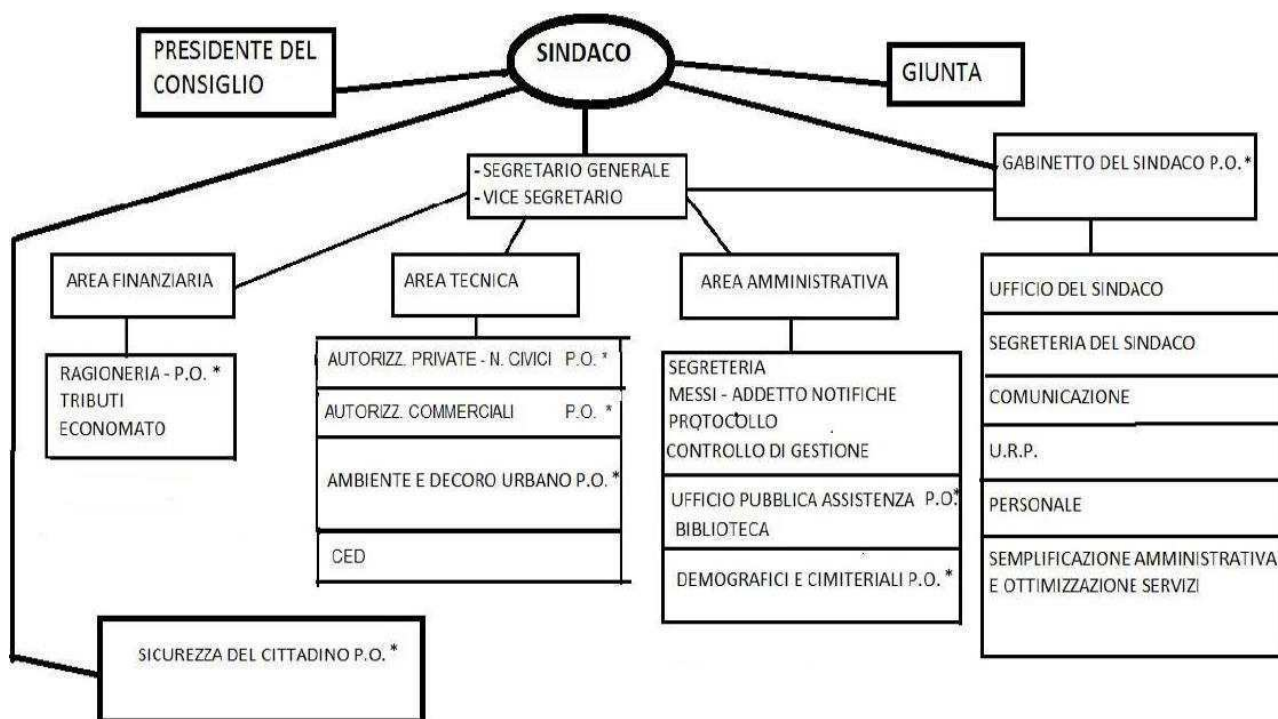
PRESIDENTE DEL CONSIGLIO

SINDACO

GIUNTA

- SEGRETARIO GENERALE
- VICE SEGRETARIO

GABINETTO DEL SINDACO P.O.*

AREA FINANZIARIA

RAGIONERIA - P.O. *
TRIBUTI
ECONOMATO

AREA TECNICA

AUTORIZZ. PRIVATE - N. CIVICI P.O. *

AUTORIZZ. COMMERCIALI P.O. *

AMBIENTE E DECORO URBANO P.O. *

CED

AREA AMMINISTRATIVA

SEGRETERIA
MESSI - ADDETTO NOTIFICHE
PROTOCOLLO
CONTROLLO DI GESTIONE

UFFICIO PUBBLICA ASSISTENZA P.O.*
BIBLIOTECA

DEMOGRAFICI E CIMITERIALI P.O. *

UFFICIO DEL SINDACO

SEGRETERIA DEL SINDACO

COMUNICAZIONE

U.R.P.

PERSONALE

SEMPLIFICAZIONE AMMINISTRATIVA E OTTIMIZZAZIONE SERVIZI

SICUREZZA DEL CITTADINO P.O. *